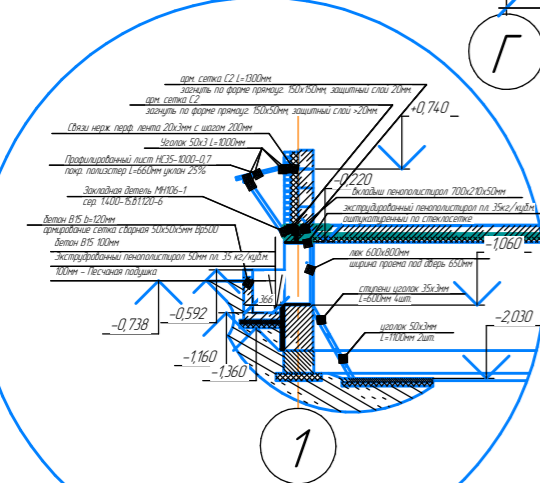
Г

арм. сетка С2 L=1300мм
загнуть по форме прямоуг. 150х150мм, защитный слой 20мм.
арм. сетка С2
загнуть по форме прямоуг. 150х50мм, защитный слой =20мм
Связи нерж. перф. лента 20х3мм с шагом 200мм
Уголок 50х3 L=1000мм
Профилированный лист НС35-1000-0,7
покр. полиэстер L=660мм уклон 25%
Закладная деталь МН106-1
сер. 1.400-15.В1.120-6
бетон В15 b=120мм
армирование сетка сварная 50х50х5мм Вр500
бетон В15 100мм
Экструдированный пенополистирол 50мм пл. 35 кг/куб.м
100мм - Песчаная подушка
+0,740
-0,220
вкладыш пенополистирол 700х210х50мм
экструдированный пенополистирол пл. 35кг/куб.м
оштукатуренный по стеклосетке
-1,060
люк 600х800мм
ширина проема под дверь 650мм
ступени уголок 35х3мм
L=600мм 4шт.
уголок 50х3мм
L=1100мм 2шт.
-2,030
-0,738
-0,592
366
-1,160
-1,360
1